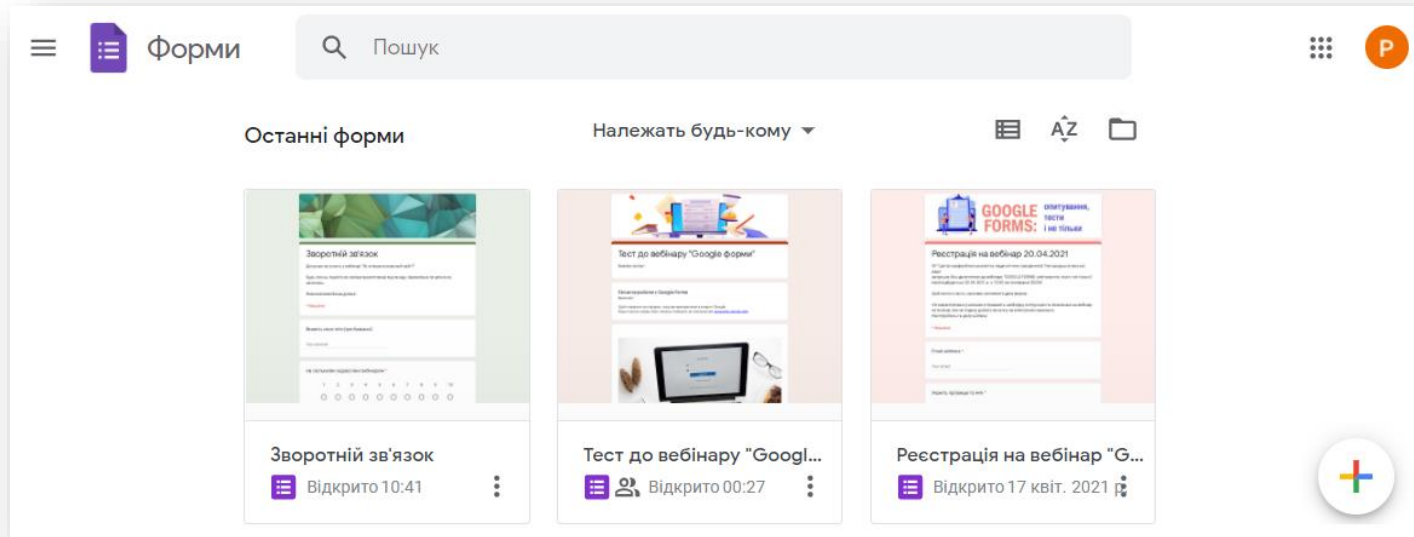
Форми

Пошук

P

Останні форми

Належать будь-кому

AZ

Зворотній зв'язок

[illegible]

Тест до вебінару "Google форми"

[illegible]

GOOGLE FORMS: опитування, тести і не тільки

Реєстрація на вебінар 20.04.2021

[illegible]

Зворотній зв'язок

Відкрито 10:41

Тест до вебінару "Googl...

Відкрито 00:27

Реєстрація на вебінар "G...

Відкрито 17 квіт. 2021 р.